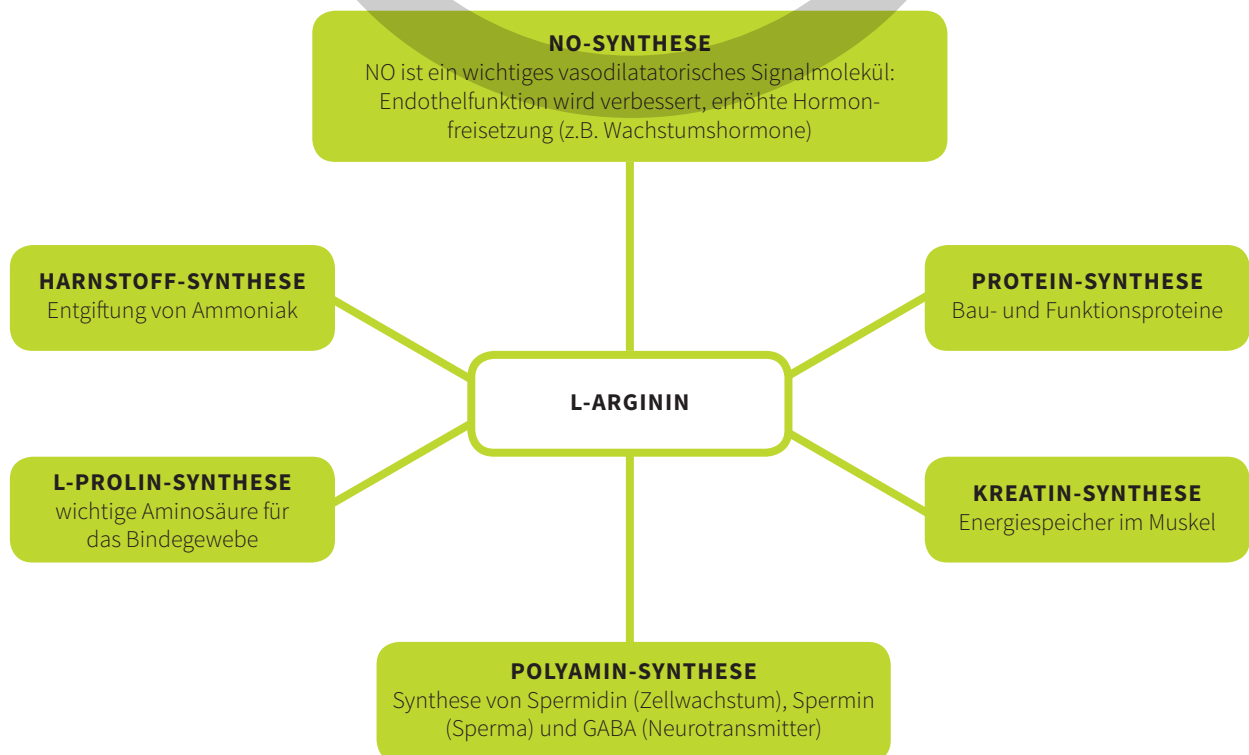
NO-SYNTHESE
NO ist ein wichtiges vasodilatatorisches Signalmolekül: Endothelfunktion wird verbessert, erhöhte Hormonfreisetzung (z.B. Wachstumshormone)

HARNSTOFF-SYNTHESE
Entgiftung von Ammoniak

PROTEIN-SYNTHESE
Bau- und Funktionsproteine

L-ARGININ

L-PROLIN-SYNTHESE
wichtige Aminosäure für das Bindegewebe

KREATIN-SYNTHESE
Energiespeicher im Muskel

POLYAMIN-SYNTHESE
Synthese von Spermidin (Zellwachstum), Spermin (Sperma) und GABA (Neurotransmitter)